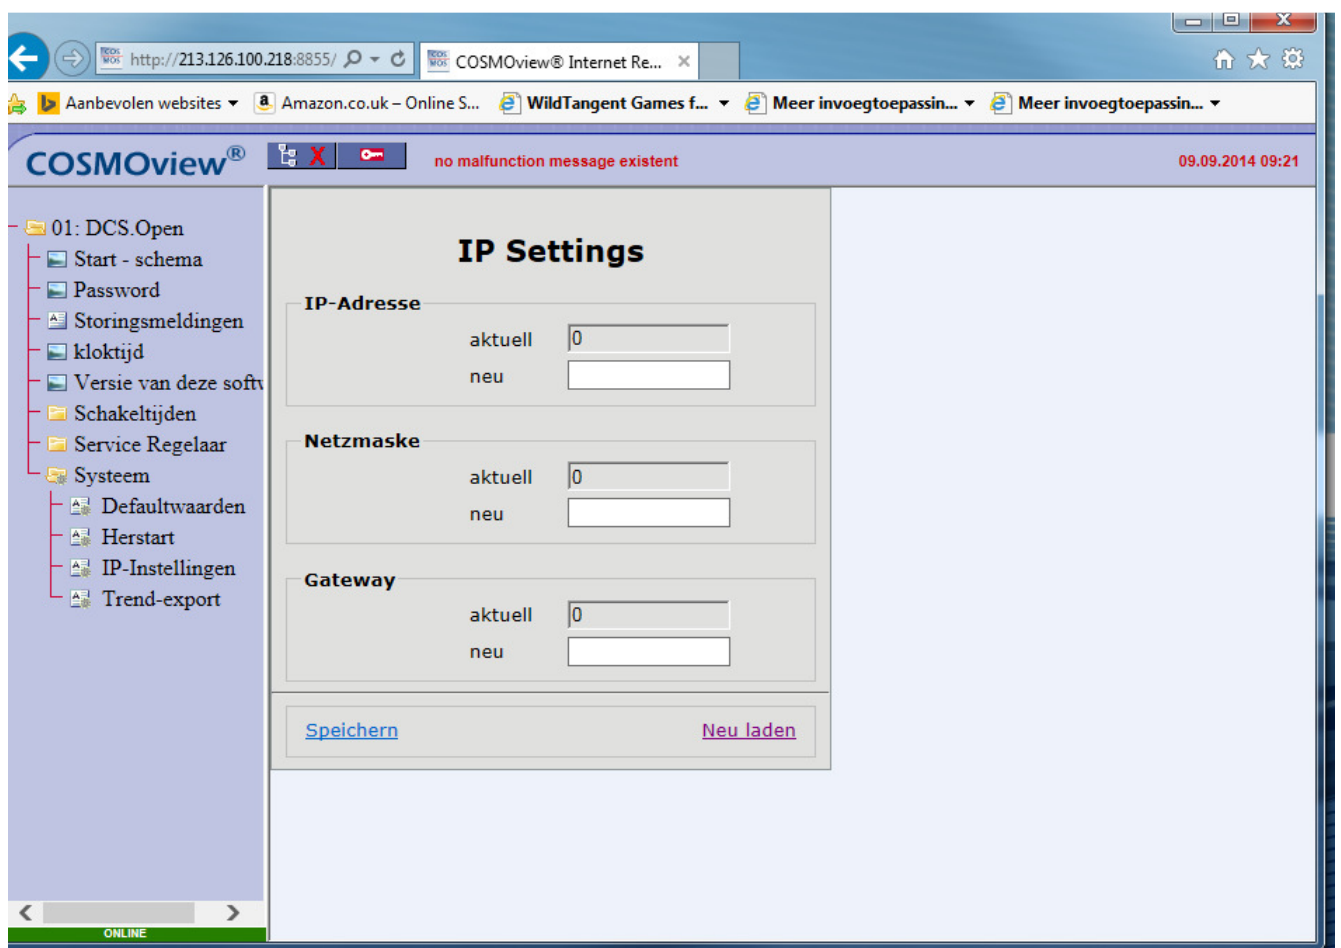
http://213.126.100.218:8855/
COSMOview® Internet Re...

Aanbevolen websites
Amazon.co.uk – Online S...
WildTangent Games f...
Meer invoegtoepassin...
Meer invoegtoepassin...

COSMOview®
no malfunction message existent
09.09.2014 09:21

01: DCS.Open
Start - schema
Password
Storingsmeldingen
kloktijd
Versie van deze softv
Schakeltijden
Service Regelaar
Systeem
Defaultwaarden
Herstart
IP-Instellingen
Trend-export

IP Settings

IP-Adresse
aktuell 0
neu

Netzmaske
aktuell 0
neu

Gateway
aktuell 0
neu

Speichern
Neu laden

ONLINE